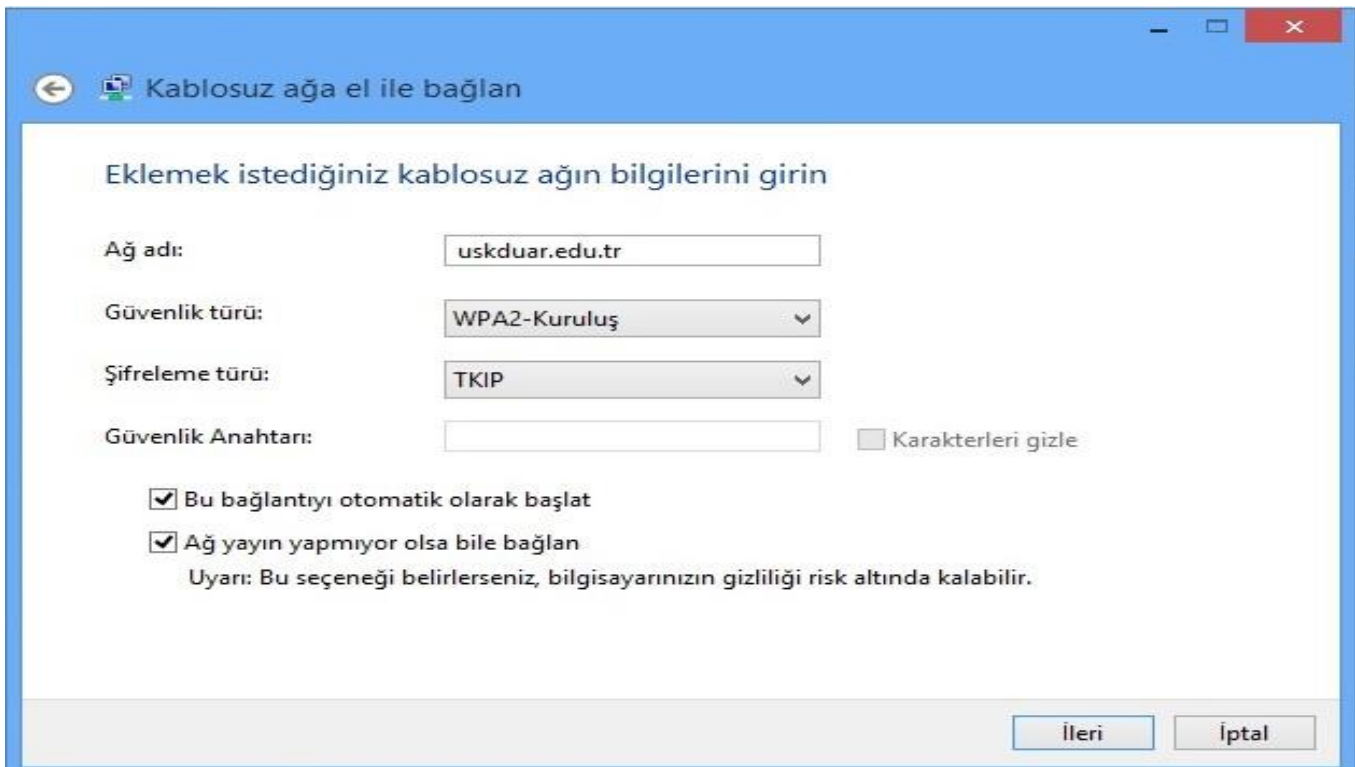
Kablosuz ağa el ile bağlan

Eklemek istediğiniz kablosuz ağın bilgilerini girin

Ağ adı: uskduar.edu.tr

Güvenlik türü: WPA2-Kuruluş

Şifreleme türü: TKIP

Güvenlik Anahtarı:

Karakterleri gizle

Bu bağlantıyı otomatik olarak başlat

Ağ yayın yapmıyor olsa bile bağlan

Uyarı: Bu seçeneği belirlerseniz, bilgisayarınızın gizliliği risk altında kalabilir.

İleri

İptal